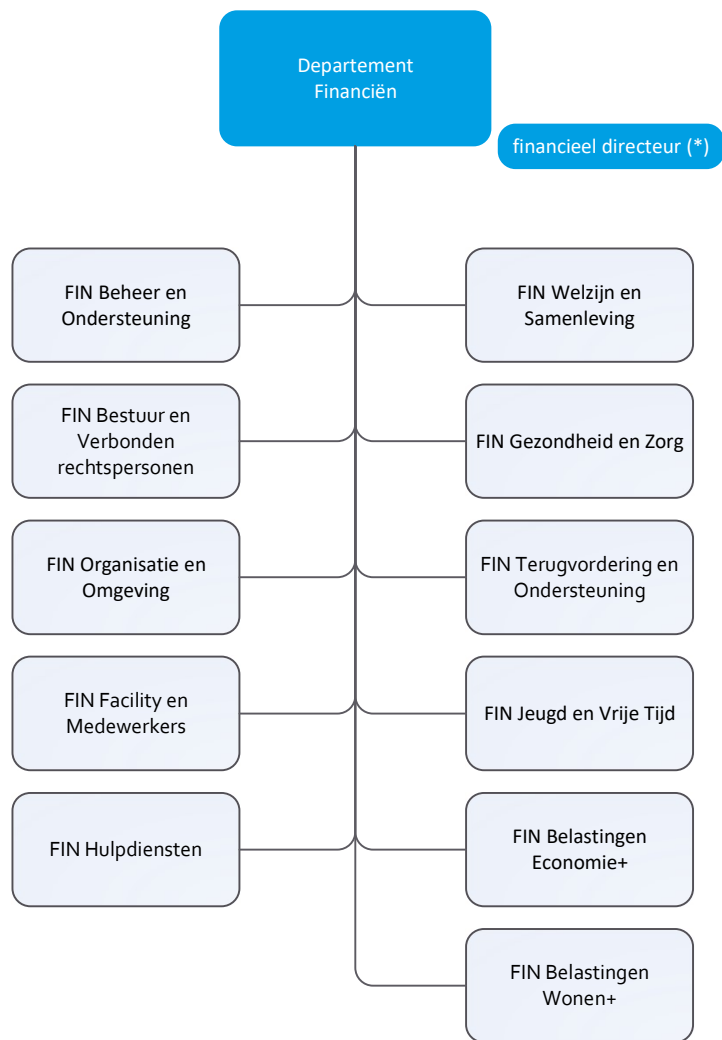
Departement Financiën

financieel directeur (*)

FIN Beheer en Ondersteuning

FIN Welzijn en Samenleving

FIN Bestuur en Verbonden rechtspersonen

FIN Gezondheid en Zorg

FIN Organisatie en Omgeving

FIN Terugvordering en Ondersteuning

FIN Facility en Medewerkers

FIN Jeugd en Vrije Tijd

FIN Hulpdiensten

FIN Belastingen Economie+

FIN Belastingen Wonen+